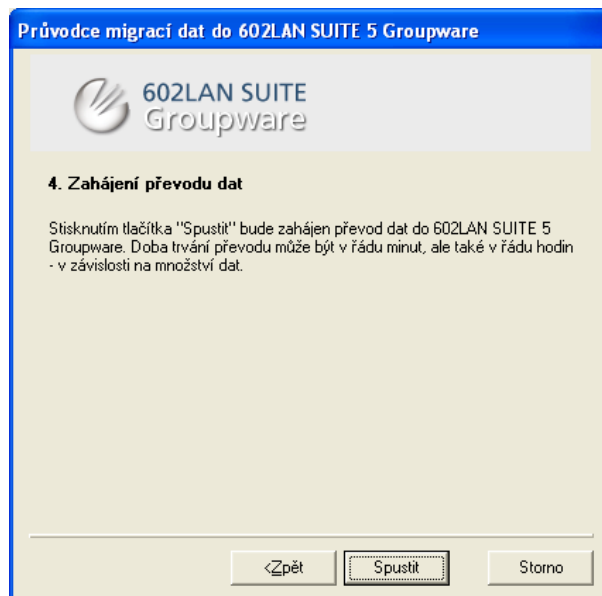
Průvodce migrací dat do 602LAN SUITE 5 Groupware

602LAN SUITE
Groupware

4. Zahájení převodu dat

Stisknutím tlačítka "Spustit" bude zahájen převod dat do 602LAN SUITE 5 Groupware. Doba trvání převodu může být v řádu minut, ale také v řádu hodin - v závislosti na množství dat.

<Zpět

Spustit

Storno